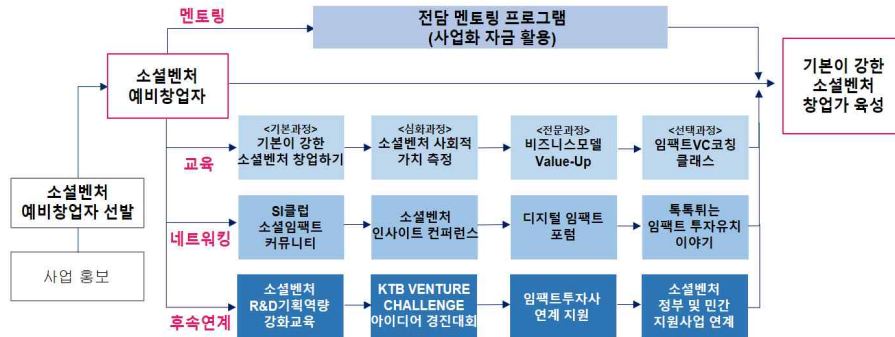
멘토링

전담 멘토링 프로그램
(사업화 자금 활용)

소셜벤처
예비창업자

기본이 강한
소셜벤처
창업가 육성

교육

<기본과정>
기본이 강한
소셜벤처 창업하기

<심화과정>
소셜벤처 사회적
가치 측정

<전문과정>
비즈니스모델
Value-Up

<선택과정>
임팩트VC코칭
클래스

소셜벤처
예비창업자 선발

사업 홍보

네트워킹

SI클럽
소셜임팩트
커뮤니티

소셜벤처
인사이트 컨퍼런스

디지털 임팩트
포럼

톡톡튀는
임팩트 투자유치
이야기

후속연계

소셜벤처
R&D기획역량
강화교육

KTB VENTURE
CHALLENGE
아이디어 경진대회

임팩트투자사
연계 지원

소셜벤처
정부 및 민간
지원사업 연계